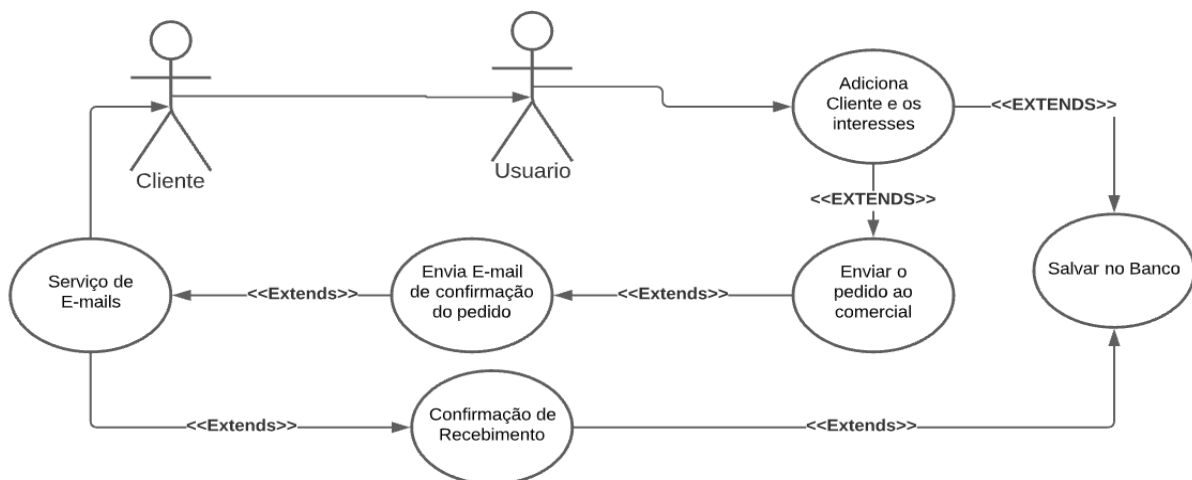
Cliente

Usuario

Adiciona Cliente e os interesses

<<EXTENDS>>

<<EXTENDS>>

Serviço de E-mails

<<Extends>>

Envia E-mail de confirmação do pedido

<<Extends>>

Enviar o pedido ao comercial

Salvar no Banco

<<Extends>>

Confirmação de Recebimento

<<Extends>>